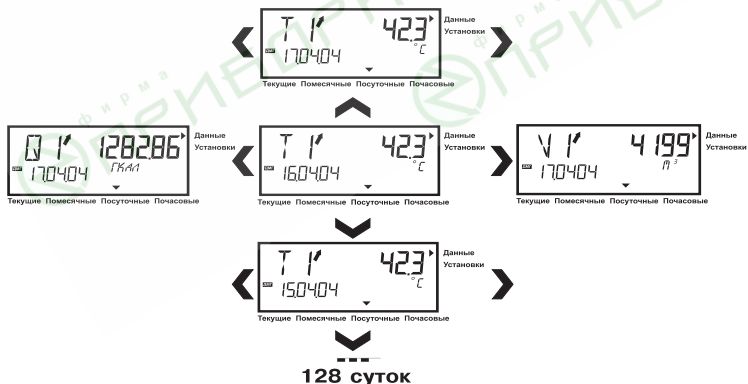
T 1' 42.3 °C
17.04.04
Данные
Установки
Текущие Помесячные Посуточные Почасовые

Q 1' 1282.86 ГКАЛ
17.04.04
Данные
Установки
Текущие Помесячные Посуточные Почасовые

T 1' 42.3 °C
16.04.04
Данные
Установки
Текущие Помесячные Посуточные Почасовые

V 1' 4199 $м^3$
17.04.04
Данные
Установки
Текущие Помесячные Посуточные Почасовые

T 1' 42.3 °C
15.04.04
Данные
Установки
Текущие Помесячные Посуточные Почасовые

128 суток

фирма ТЕПЛОКОМ